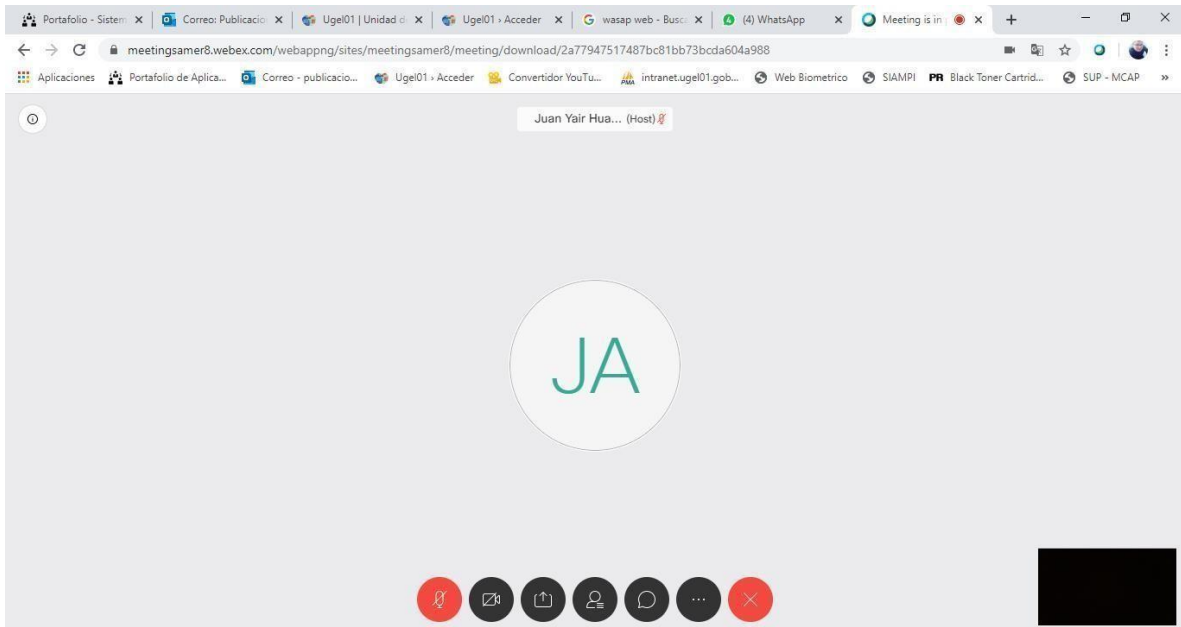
Portafolio - Sistem × | Correo: Publicacio × | Ugel01 | Unidad d × | Ugel01 › Acceder × | wasap web - Busc × | (4) WhatsApp × | Meeting is in × | +

meetingsamer8.webex.com/webappng/sites/meetingsamer8/meeting/download/2a77947517487bc81bb73bcda604a988

Aplicaciones | Portafolio de Aplica... | Correo - publicacio... | Ugel01 › Acceder | Convertidor YouTu... | intranet.ugel01.gob... | Web Biometrico | SIAMPI | PR Black Toner Cartrid... | SUP - MCAP | »

Juan Yair Hua... (Host)

JA